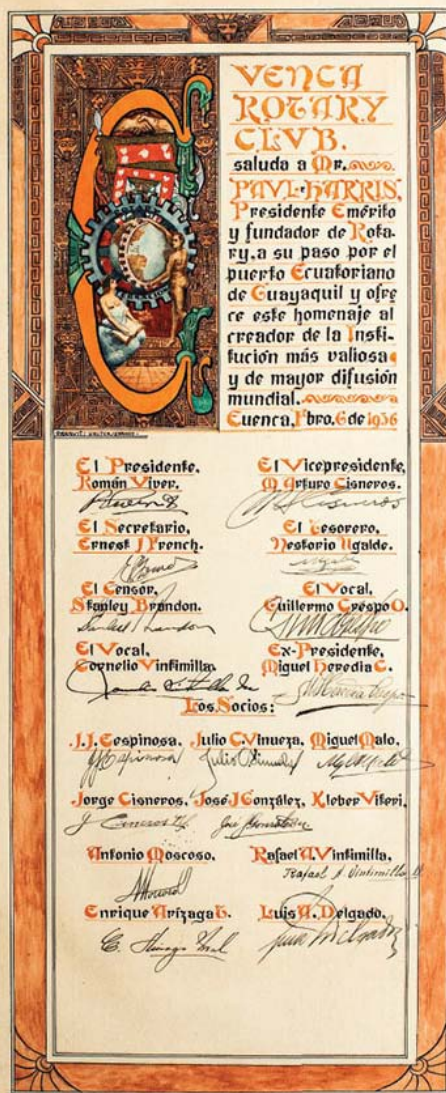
VENCA ROTARY CLVB.

saluda a Mr. PAVL HARRIS, Presidente Emérito y fundador de Rotary, a su paso por el puerto Ecuatoriano de Guayaquil y ofrece este homenaje al creador de la Institución más valiosa y de mayor difusión mundial.

Cuenca, Fbro. 6 de 1936

El Presidente, Román Viver.
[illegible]

El Vicepresidente, M. Arturo Cisneros.
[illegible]

El Secretario, Ernest J. French.
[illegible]

El Tesorero, Nestorio Ugalde.
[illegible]

El Censor, Stanley Brandon.
Stanley Brandon

El Vocal, Guillermo Crespo O.
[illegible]

El Vocal, Cornelio Vintimilla.
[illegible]

Ex-Presidente, Miguel Heredia C.
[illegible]

Los Socios:

J. J. Cespinosa. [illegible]
Julio C. Vinueza. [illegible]
Miguel Malo. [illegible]

Jorge Cisneros. J. Cisneros
José J. González. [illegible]
Klober Viteri.

Antonio Moscoso. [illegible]
Rafael A. Vintimilla. Rafael A. Vintimilla
Enrique Arízaga T. E. Arízaga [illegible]
Luis A. Delgado. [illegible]